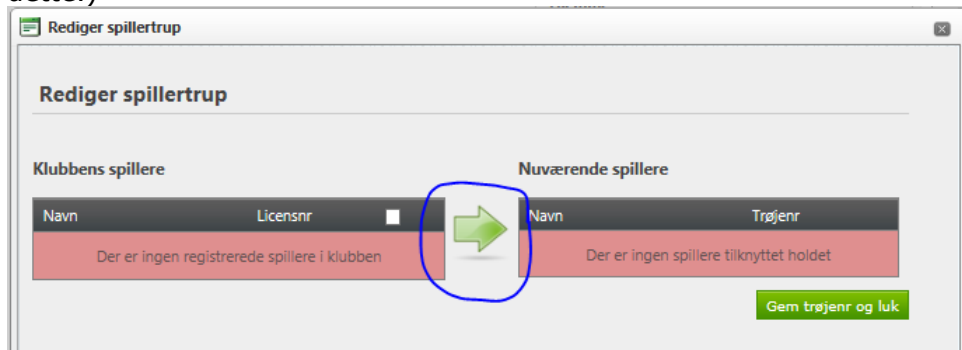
Rediger spillertrup

Rediger spillertrup

Klubbens spillere

| Navn | Licensnr |
|---|---|
| Der er ingen registrerede spillere i klubben | |

Nuværende spillere

| Navn | Trøjenr |
|---|---|
| Der er ingen spillere tilknyttet holdet | |

Gem trøjenr og luk